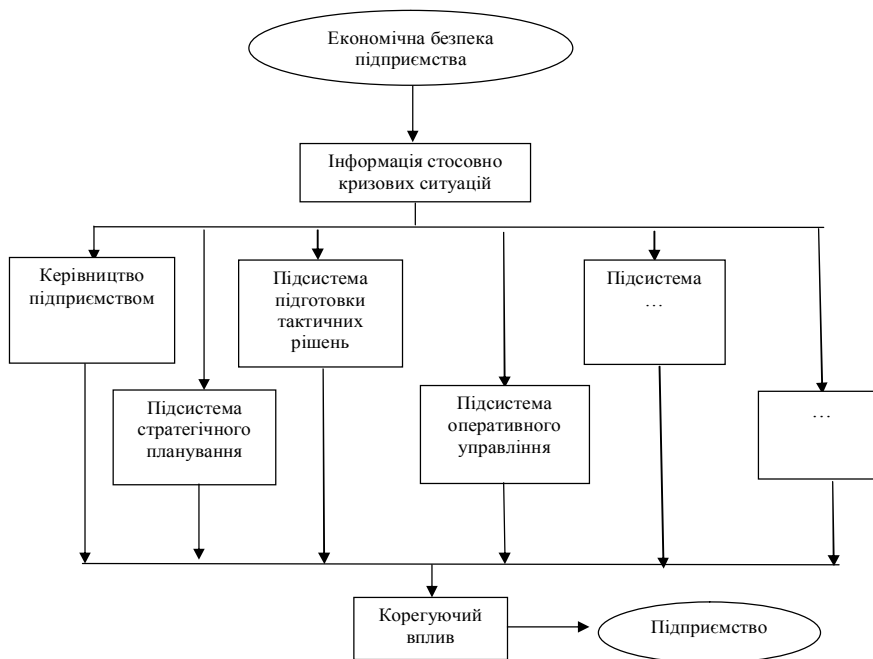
Економічна безпека підприємства

Інформація стосовно кризових ситуацій

Керівництво підприємством

Підсистема стратегічного планування

Підсистема підготовки тактичних рішень

Підсистема оперативного управління

Підсистема …

…

Корегуючий вплив

Підприємство